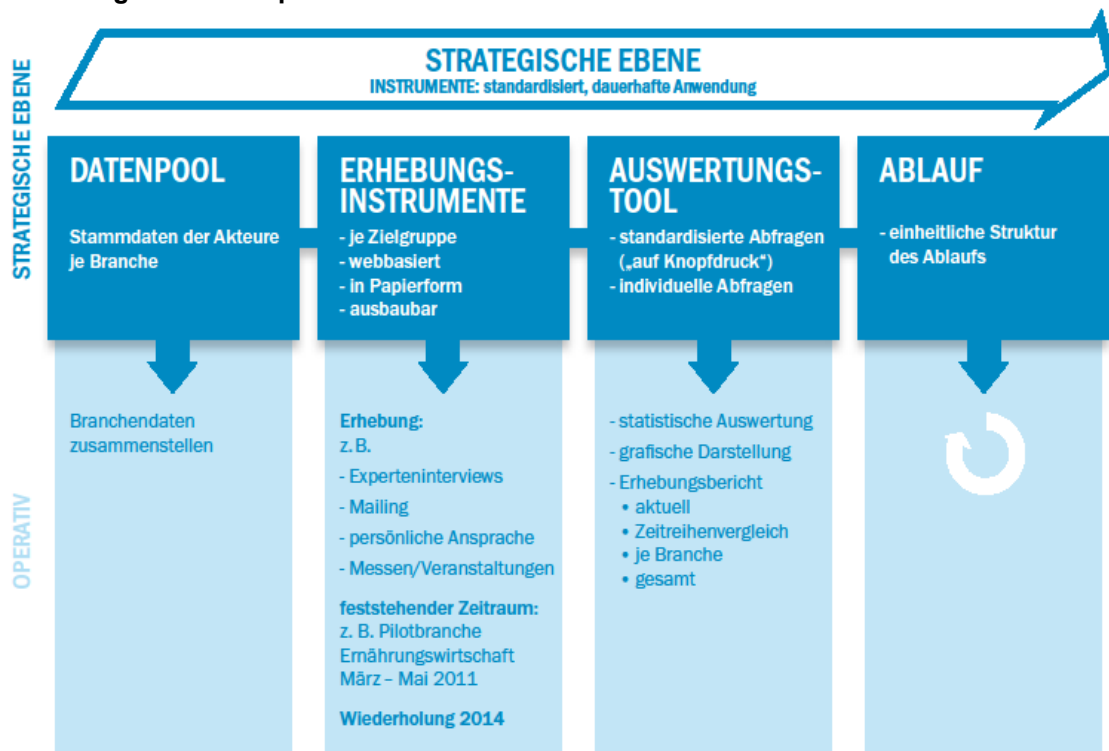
STRATEGISCHE EBENE

STRATEGISCHE EBENE
INSTRUMENTE: standardisiert, dauerhafte Anwendung

DATENPOOL

Stammdaten der Akteure je Branche

ERHEBUNGSINSTRUMENTE

- je Zielgruppe
- webbasiert
- in Papierform
- ausbaubar

AUSWERTUNGSTOOL

- standardisierte Abfragen („auf Knopfdruck")
- individuelle Abfragen

ABLAUF

- einheitliche Struktur des Ablaufs

OPERATIV

Branchendaten zusammenstellen

Erhebung:
z. B.
- Experteninterviews
- Mailing
- persönliche Ansprache
- Messen/Veranstaltungen

feststehender Zeitraum:
z. B. Pilotbranche Ernährungswirtschaft März – Mai 2011

Wiederholung 2014

- statistische Auswertung
- grafische Darstellung
- Erhebungsbericht
• aktuell
• Zeitreihenvergleich
• je Branche
• gesamt